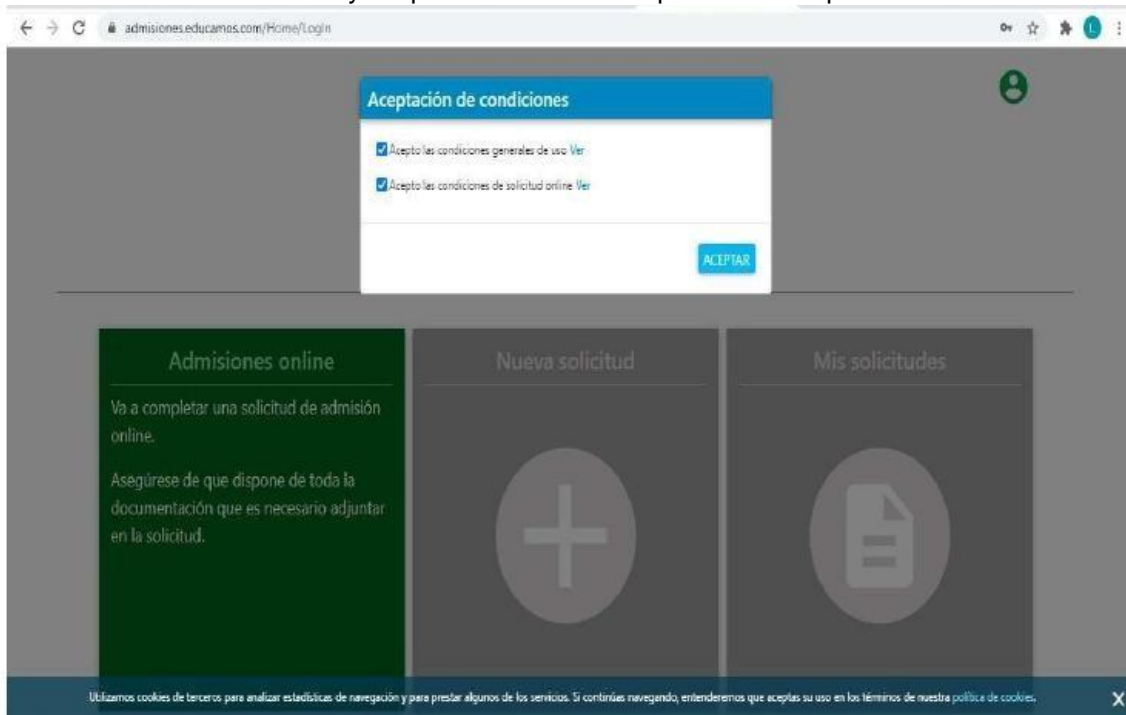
admisiones.educamos.com/Home/Login

Aceptación de condiciones

Acepto las condiciones generales de uso Ver

Acepto las condiciones de solicitud online Ver

ACEPTAR

Admisiones online

Va a completar una solicitud de admisión online.

Asegúrese de que dispone de toda la documentación que es necesario adjuntar en la solicitud.

Nueva solicitud

Mis solicitudes

Utilizamos cookies de terceros para analizar estadísticas de navegación y para prestar algunos de los servicios. Si continúas navegando, entenderemos que aceptas su uso en los términos de nuestra política de cookies.

X